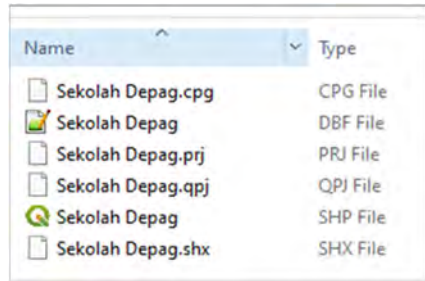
| Name | Type |
|---|---|
| Sekolah Depag.cpg | CPG File |
| Sekolah Depag | DBF File |
| Sekolah Depag.prj | PRJ File |
| Sekolah Depag.qpj | QPJ File |
| Sekolah Depag | SHP File |
| Sekolah Depag.shx | SHX File |